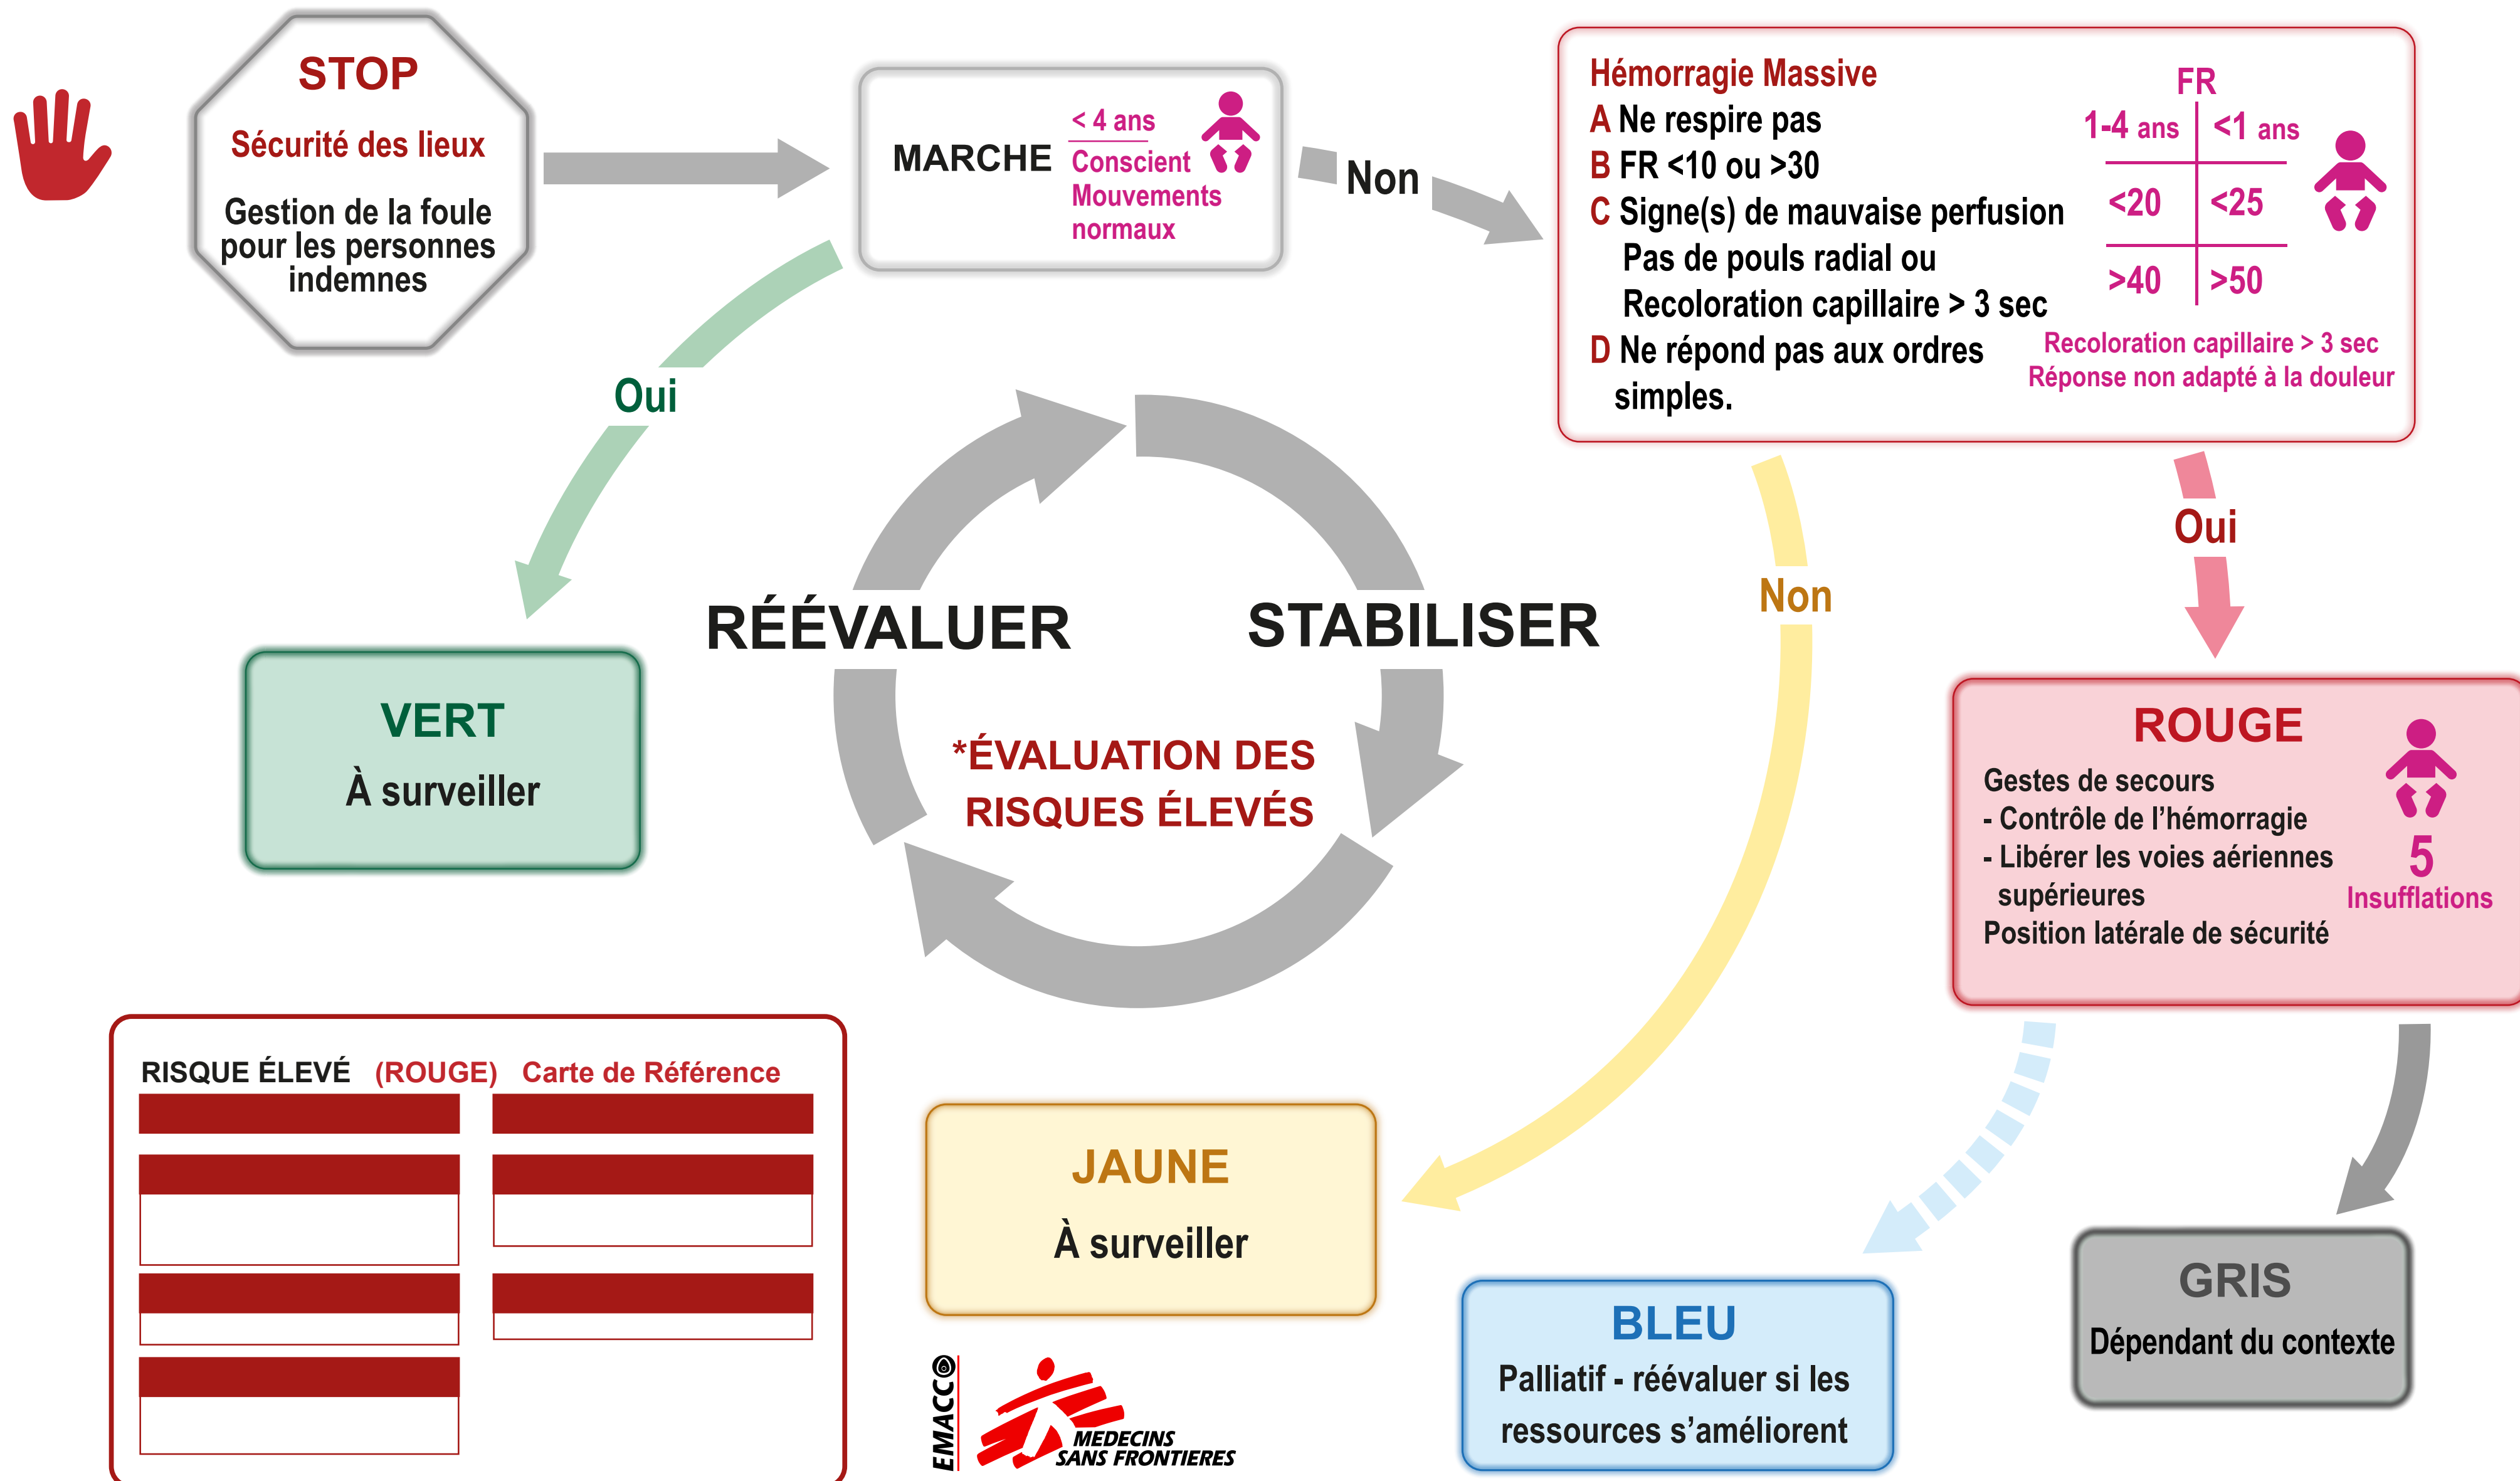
STOP
Sécurité des lieux
Gestion de la foule pour les personnes indemnes

MARCHE
< 4 ans
Conscient
Mouvements normaux

Non

Hémorragie Massive
A Ne respire pas
B FR <10 ou >30
C Signe(s) de mauvaise perfusion
Pas de pouls radial ou
Recoloration capillaire > 3 sec
D Ne répond pas aux ordres simples.

FR
| 1-4 ans | <1 ans |
|---|---|
| <20 | <25 |
| >40 | >50 |

Recoloration capillaire > 3 sec
Réponse non adapté à la douleur

Oui

RÉÉVALUER
STABILISER
*ÉVALUATION DES RISQUES ÉLEVÉS

Non

Oui

VERT
À surveiller

ROUGE
Gestes de secours
- Contrôle de l'hémorragie
- Libérer les voies aériennes supérieures
Position latérale de sécurité
5
Insufflations

RISQUE ÉLEVÉ (ROUGE) Carte de Référence

JAUNE
À surveiller

BLEU
Palliatif - réévaluer si les ressources s'améliorent

GRIS
Dépendant du contexte

EMACC©
MEDECINS SANS FRONTIERES